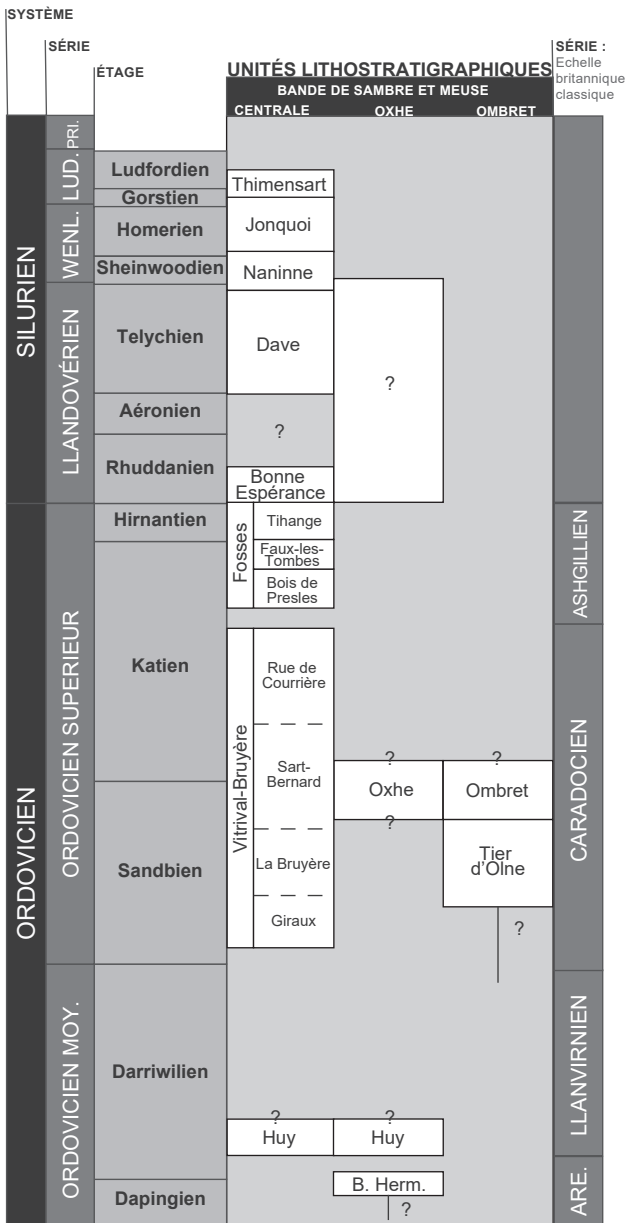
SYSTÈME

SÉRIE

ÉTAGE

UNITÉS LITHOSTRATIGRAPHIQUES

BANDE DE SAMBRE ET MEUSE

CENTRALE OXHE OMBRET

SÉRIE : Echelle britannique classique

SILURIEN

PRI.

LUD.

WENL.

LLANDOVÉRIEN

Ludfordien

Gorstien

Homerien

Sheinwoodien

Telychien

Aéronien

Rhuddanien

Thimensart

Jonquoi

Naninne

Dave

?

?

Bonne Espérance

ORDOVICIEN

ORDOVICIEN SUPERIEUR

Hirnantien

Katien

Sandbien

Fosses

Tihange

Faux-les-Tombes

Bois de Presles

Vitrival-Bruyère

Rue de Courrière

Sart-Bernard

La Bruyère

Giraux

?

?

Oxhe

Ombret

?

Tier d'Olne

?

ASHGILLIEN

CARADOCIEN

ORDOVICIEN MOY.

Darriwilien

Dapingien

?

?

Huy

Huy

B. Herm.

?

LLANVIRNIEN

ARE.